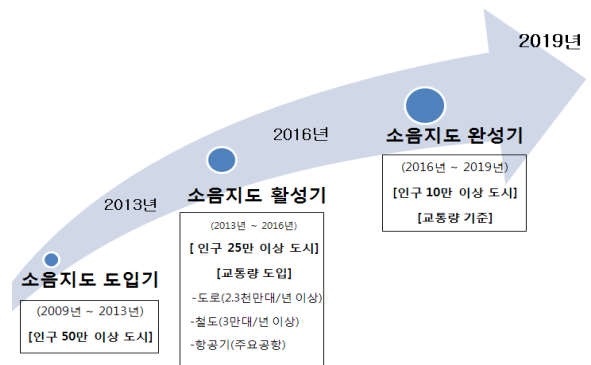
2019년

2016년

소음지도 완성기

(2016년 ~ 2019년)

[인구 10만 이상 도시]

[교통량 기준]

2013년

소음지도 활성기

(2013년 ~ 2016년)

[ 인구 25만 이상 도시]

[교통량 도입]

-도로(2.3천만대/년 이상)

-철도(3만대/년 이상)

-항공기(주요공항)

소음지도 도입기

(2009년 ~ 2013년)

[인구 50만 이상 도시]